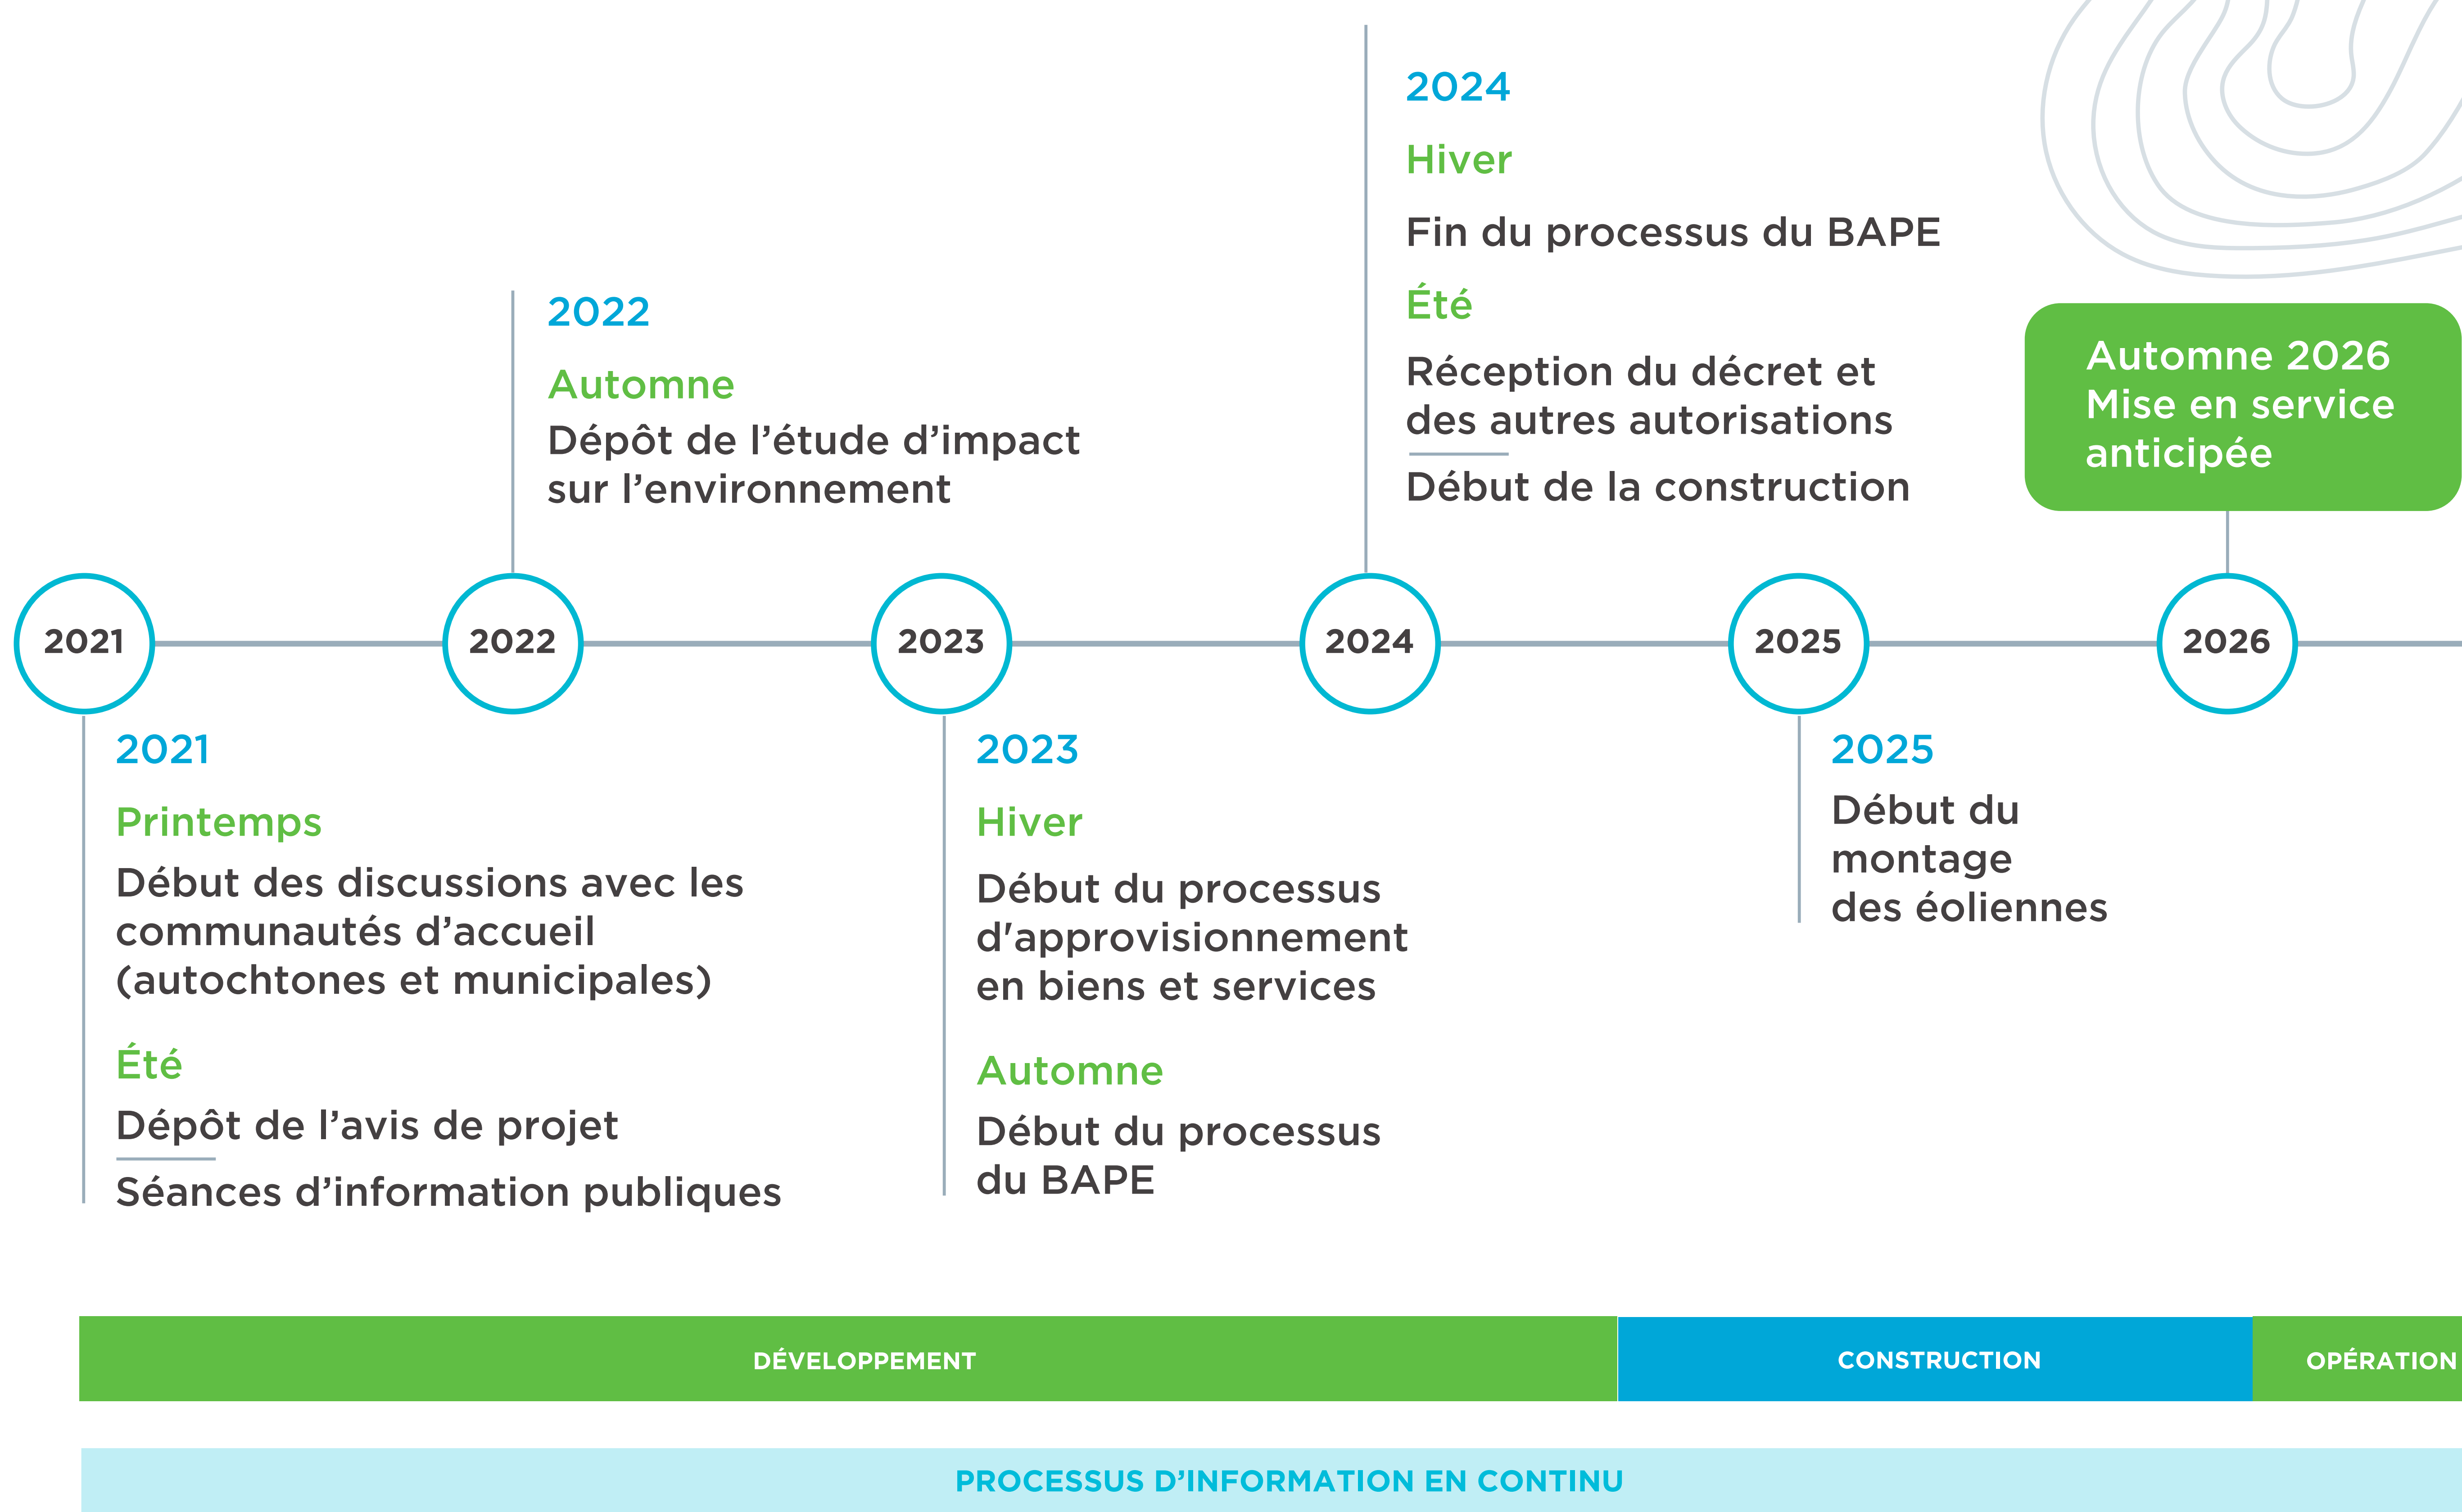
2024

Hiver

Fin du processus du BAPE

Été

Réception du décret et des autres autorisations

Début de la construction

2022

Automne

Dépôt de l’étude d’impact sur l’environnement

Automne 2026 Mise en service anticipée

2021

2022

2023

2024

2025

2026

2021

Printemps

Début des discussions avec les communautés d’accueil (autochtones et municipales)

Été

Dépôt de l’avis de projet

Séances d’information publiques

2023

Hiver

Début du processus d'approvisionnement en biens et services

Automne

Début du processus du BAPE

2025

Début du montage des éoliennes

DÉVELOPPEMENT

CONSTRUCTION

OPÉRATION

PROCESSUS D’INFORMATION EN CONTINU